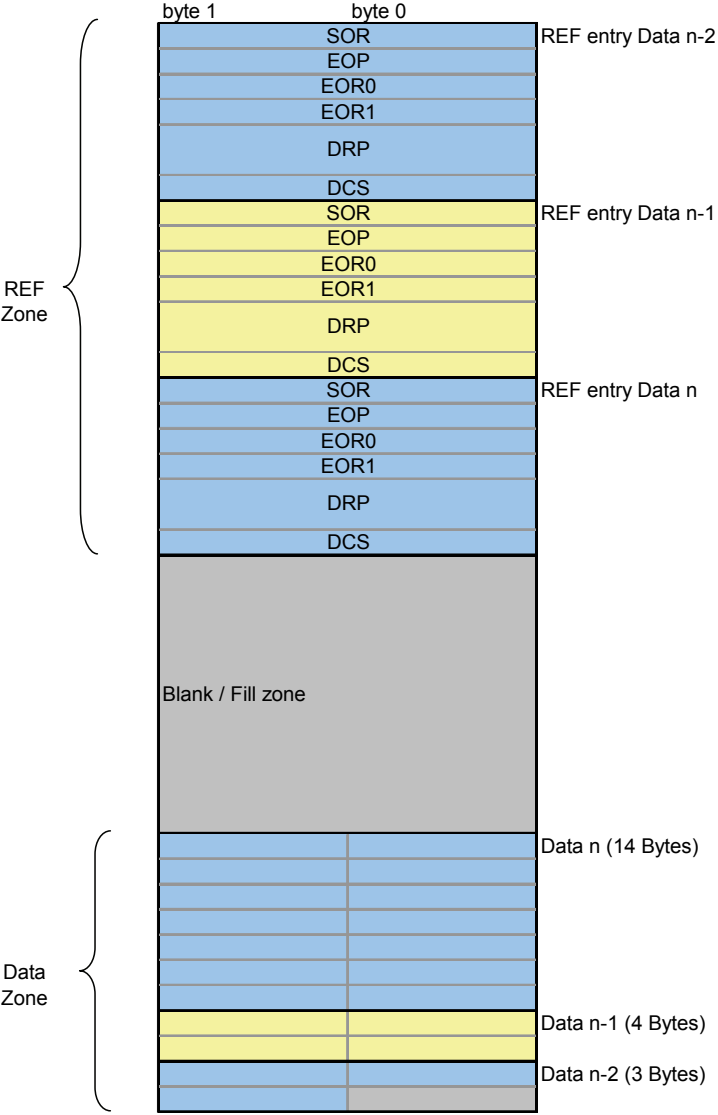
byte 1 byte 0

REF Zone

SOR
EOP
EOR0
EOR1
DRP
DCS

REF entry Data n-2

SOR
EOP
EOR0
EOR1
DRP
DCS

REF entry Data n-1

SOR
EOP
EOR0
EOR1
DRP
DCS

REF entry Data n

Blank / Fill zone

Data Zone

Data n (14 Bytes)

Data n-1 (4 Bytes)

Data n-2 (3 Bytes)